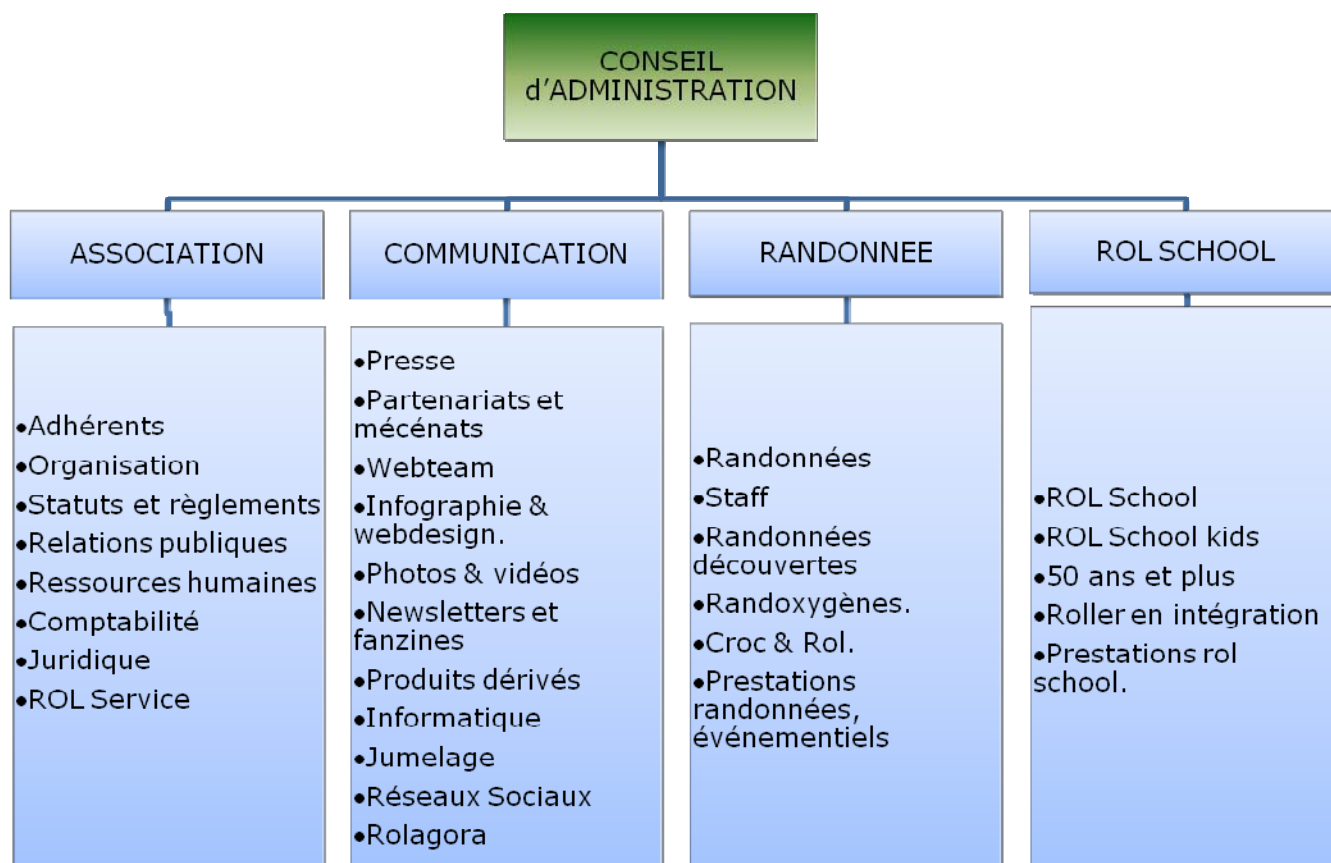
CONSEIL d'ADMINISTRATION

ASSOCIATION

•Adhérents
•Organisation
•Statuts et règlements
•Relations publiques
•Ressources humaines
•Comptabilité
•Juridique
•ROL Service

COMMUNICATION

•Presse
•Partenariats et mécénats
•Webteam
•Infographie & webdesign.
•Photos & vidéos
•Newsletters et fanzines
•Produits dérivés
•Informatique
•Jumelage
•Réseaux Sociaux
•Rolagora

RANDONNEE

•Randonnées
•Staff
•Randonnées découvertes
•Randoxygènes.
•Croc & Rol.
•Prestations randonnées, événementiels

ROL SCHOOL

•ROL School
•ROL School kids
•50 ans et plus
•Roller en intégration
•Prestations rol school.